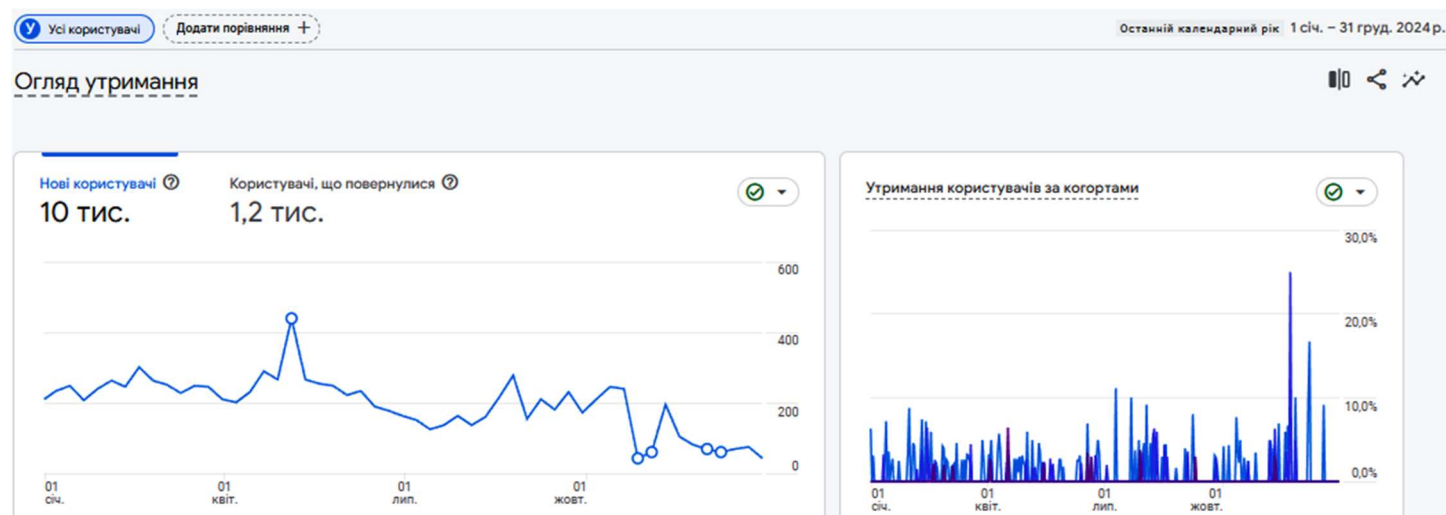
У Усі користувачі

Додати порівняння +

Останній календарний рік 1 січ. – 31 груд. 2024 р.

Огляд утримання

Нові користувачі ?
10 тис.

Користувачі, що повернулися ?
1,2 тис.

600
400
200
0

01 січ.
01 квіт.
01 лип.
01 жовт.

Утримання користувачів за когортами

30,0%
20,0%
10,0%
0,0%

01 січ.
01 квіт.
01 лип.
01 жовт.